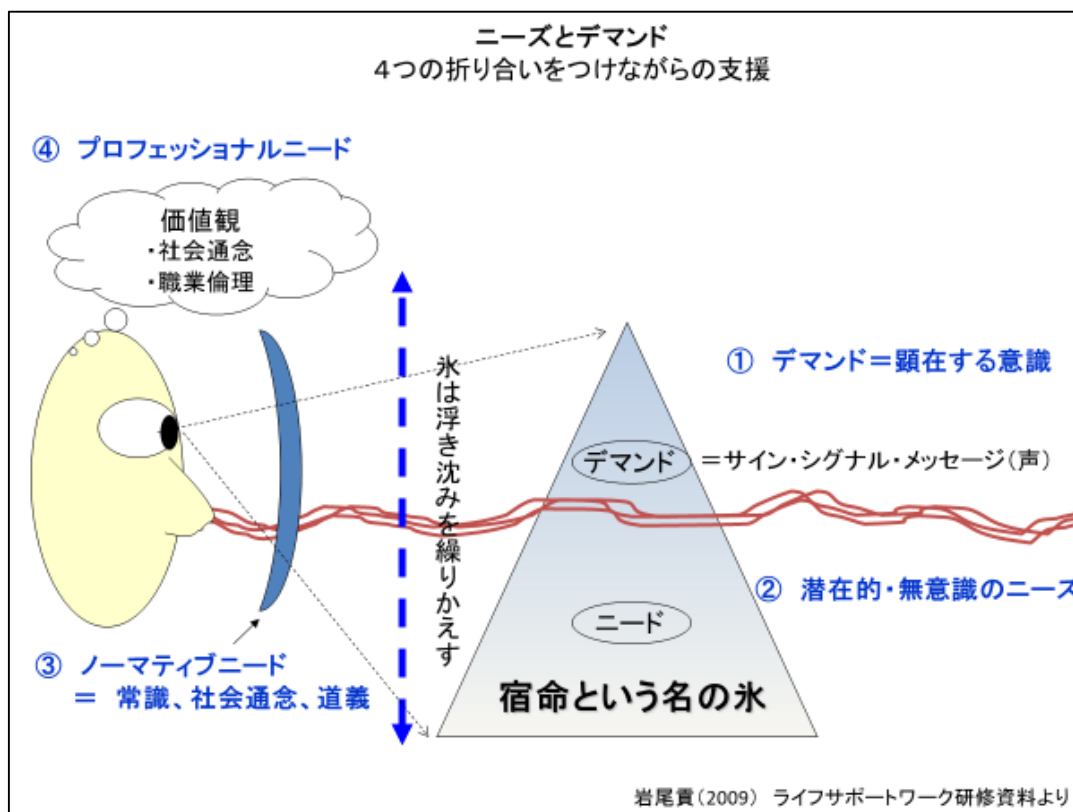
ニーズとデマンド
4つの折り合いをつけながらの支援

④ プロフェッショナルニード

価値観
・社会通念
・職業倫理

氷は浮き沈みを繰りかえす

① デマンド＝顕在する意識

デマンド ＝サイン・シグナル・メッセージ（声）

② 潜在的・無意識のニーズ

ニード

③ ノーマティブニード
＝ 常識、社会通念、道義

宿命という名の氷

岩尾貢（2009） ライフサポートワーク研修資料より